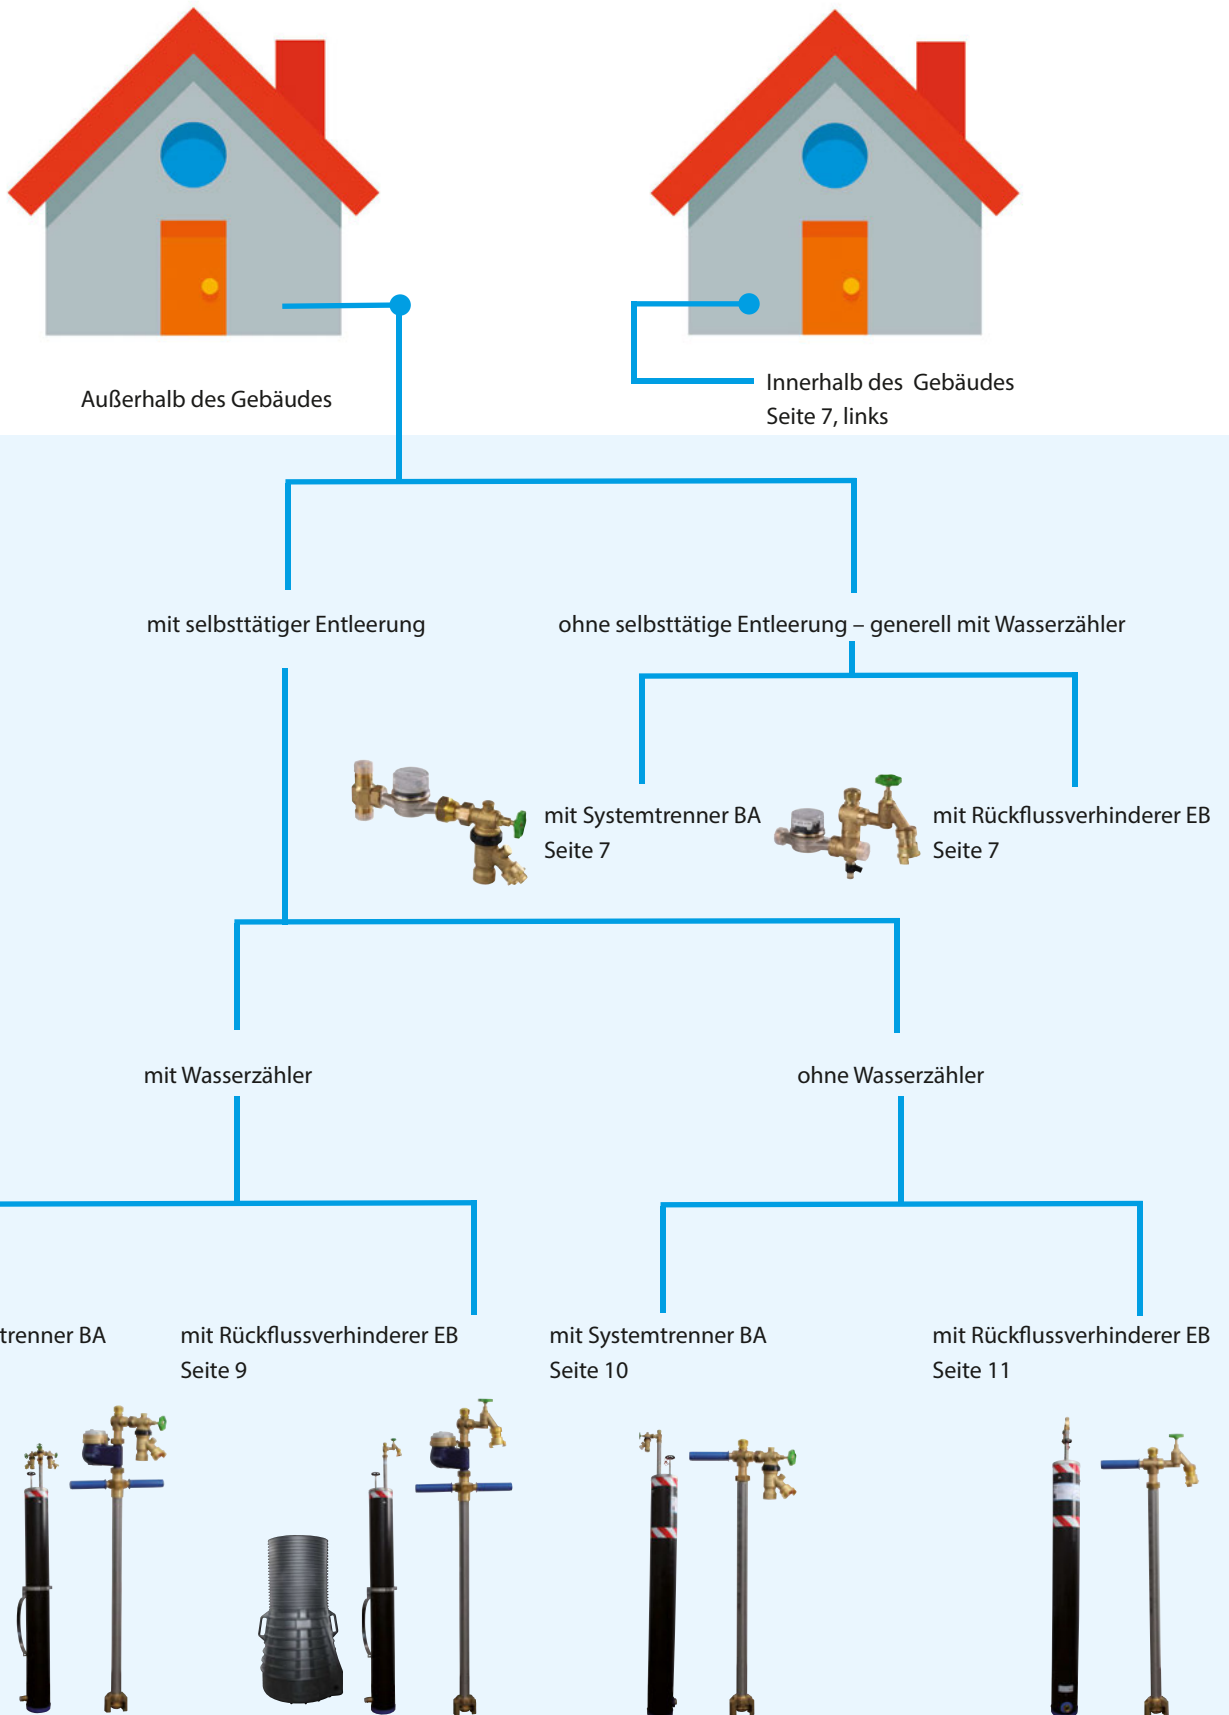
Außerhalb des Gebäudes

Innerhalb des Gebäudes
Seite 7, links

mit selbsttätiger Entleerung

ohne selbsttätige Entleerung – generell mit Wasserzähler

mit Systemtrenner BA
Seite 7

mit Rückflussverhinderer EB
Seite 7

mit Wasserzähler

ohne Wasserzähler

trenner BA

mit Rückflussverhinderer EB
Seite 9

mit Systemtrenner BA
Seite 10

mit Rückflussverhinderer EB
Seite 11